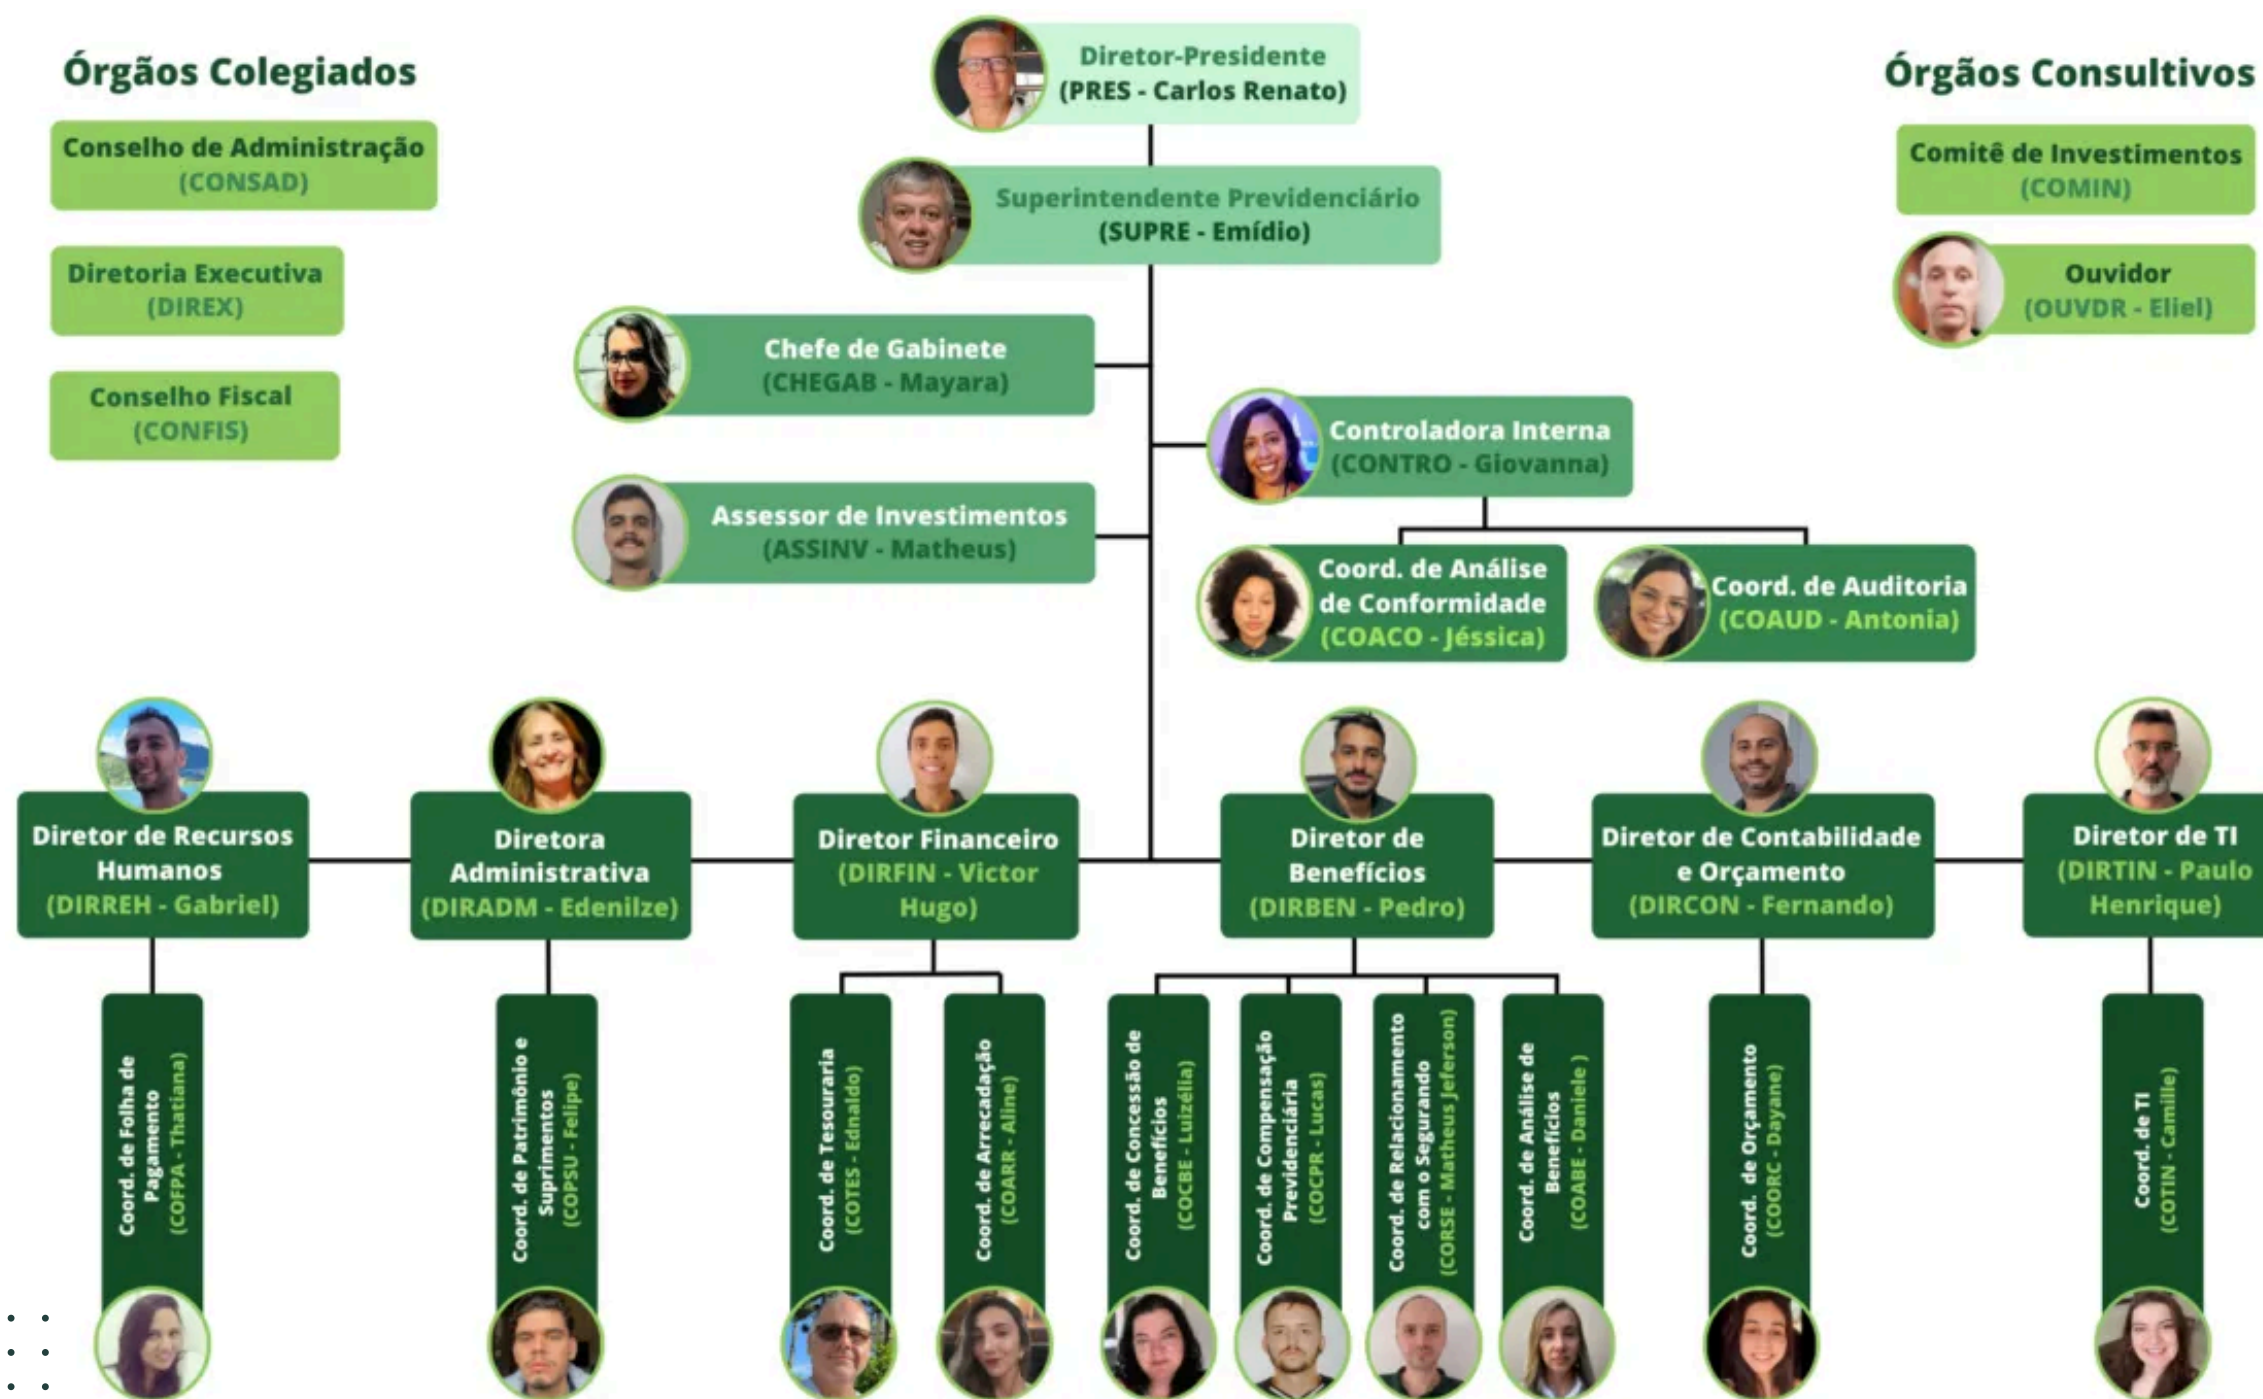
Órgãos Colegiados

Conselho de Administração (CONSAD)

Diretoria Executiva (DIREX)

Conselho Fiscal (CONFIS)

Diretor-Presidente (PRES - Carlos Renato)

Superintendente Previdenciário (SUPRE - Emídio)

Chefe de Gabinete (CHEGAB - Mayara)

Assessor de Investimentos (ASSINV - Matheus)

Controladora Interna (CONTRO - Giovanna)

Coord. de Análise de Conformidade (COACO - Jéssica)

Coord. de Auditoria (COAUD - Antonia)

Órgãos Consultivos

Comitê de Investimentos (COMIN)

Ouvidor (OUVDR - Eliel)

Diretor de Recursos Humanos (DIRREH - Gabriel)

Diretora Administrativa (DIRADM - Edenilze)

Diretor Financeiro (DIRFIN - Victor Hugo)

Diretor de Benefícios (DIRBEN - Pedro)

Diretor de Contabilidade e Orçamento (DIRCON - Fernando)

Diretor de TI (DIRTIN - Paulo Henrique)

Coord. de Folha de Pagamento (COFPA - Thatiana)

Coord. de Patrimônio e Suprimentos (COPSU - Felipe)

Coord. de Tesouraria (COTES - Ednaldo)

Coord. de Arrecadação (COARR - Aline)

Coord. de Concessão de Benefícios (COCBE - Luizélia)

Coord. de Compensação Previdenciária (COCPR - Lucas)

Coord. de Relacionamento com o Segurando (CORSE - Matheus Jeferson)

Coord. de Análise de Benefícios (COABE - Daniele )

Coord. de Orçamento (COORC - Dayane)

Coord. de TI (COTIN - Camille)